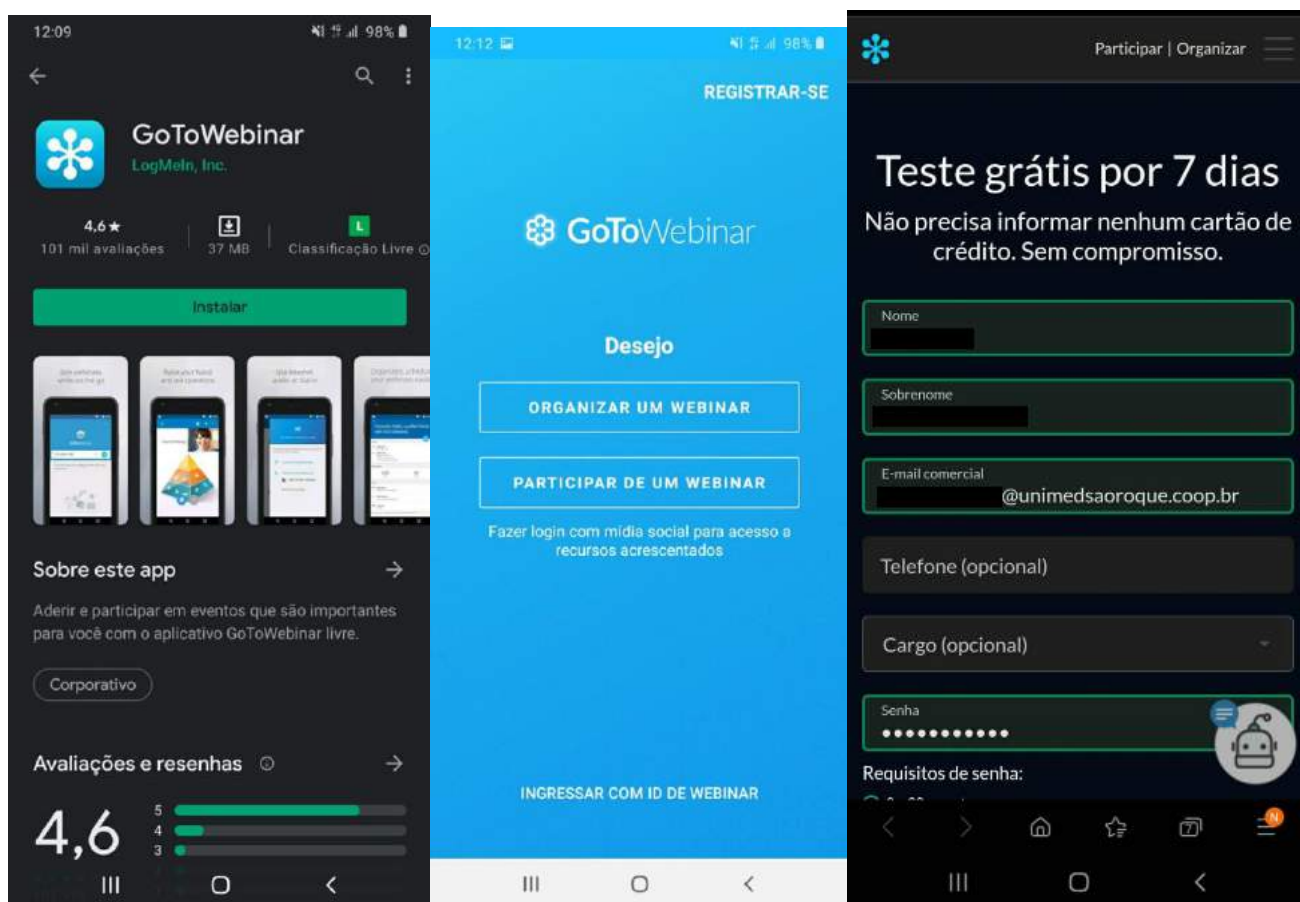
12:09 98%

GoToWebinar
LogMeIn, Inc.

4,6★
101 mil avaliações

37 MB

L
Classificação Livre

Instalar

Sobre este app

Aderir e participar em eventos que são importantes para você com o aplicativo GoToWebinar livre.

Corporativo

Avaliações e resenhas

4,6

5
4
3

12:12 98%

REGISTRAR-SE

GoToWebinar

Desejo

ORGANIZAR UM WEBINAR

PARTICIPAR DE UM WEBINAR

Fazer login com mídia social para acesso a recursos acrescentados

INGRESSAR COM ID DE WEBINAR

Participar | Organizar

Teste grátis por 7 dias

Não precisa informar nenhum cartão de crédito. Sem compromisso.

Nome

Sobrenome

E-mail comercial
@unimedsaoroque.coop.br

Telefone (opcional)

Cargo (opcional)

Senha
•••••••••••

Requisitos de senha:

7

N